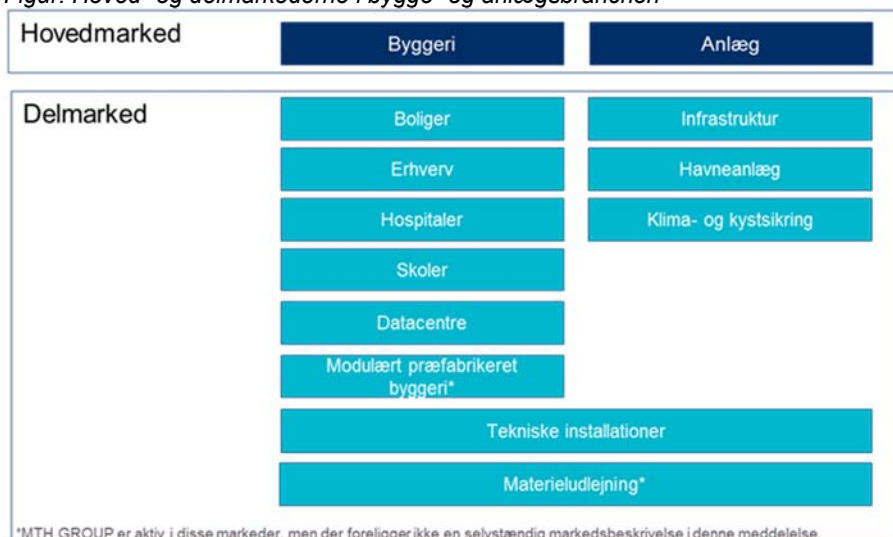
Figur: Hoved- og delmarkederne i bygge- og anlægsbranchen

Hovedmarked

Byggeri

Anlæg

Delmarked

Boliger

Erhverv

Hospitaler

Skoler

Datacentre

Modulært præfabrikeret byggeri*

Infrastruktur

Havneanlæg

Klima- og kystsikring

Tekniske installationer

Materieludlejning*

*MTH GROUP er aktiv i disse markeder, men der foreligger ikke en selvstændig markedsbeskrivelse i denne meddelelse.